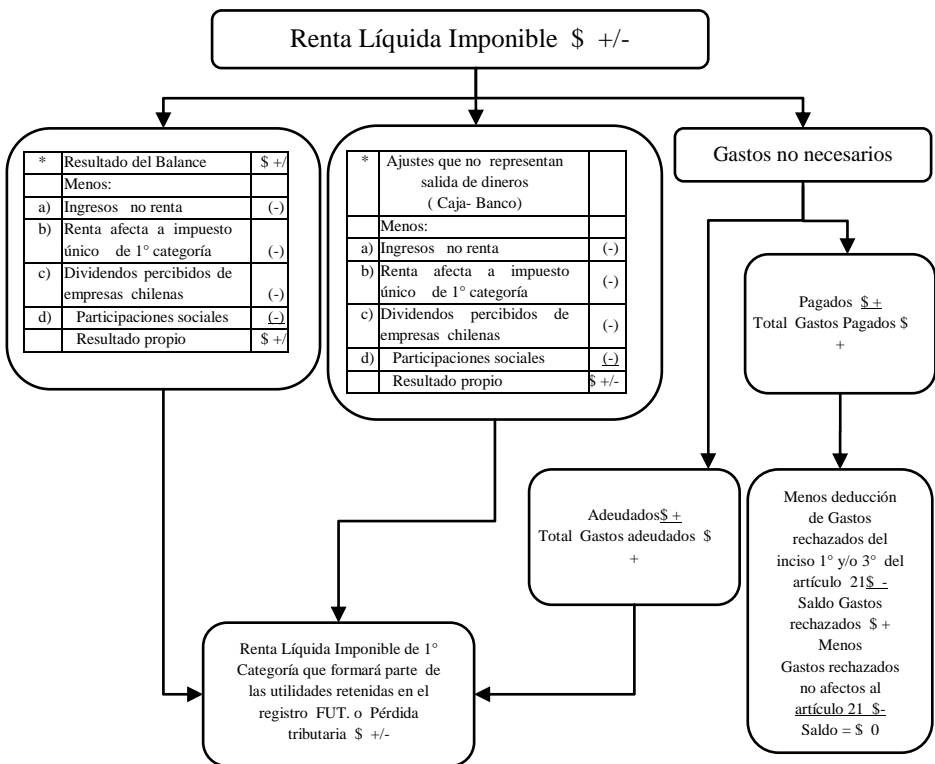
Renta Líquida Imponible $ +/-

| * | Resultado del Balance | $ +/ |
|---|---|---|
| | Menos: | |
| a) | Ingresos no renta | (-) |
| b) | Renta afecta a impuesto único de 1° categoría | (-) |
| c) | Dividendos percibidos de empresas chilenas | (-) |
| d) | Participaciones sociales | (-) |
| | Resultado propio | $ +/ |

| * | Ajustes que no representan salida de dineros ( Caja- Banco) | |
|---|---|---|
| | Menos: | |
| a) | Ingresos no renta | (-) |
| b) | Renta afecta a impuesto único de 1° categoría | (-) |
| c) | Dividendos percibidos de empresas chilenas | (-) |
| d) | Participaciones sociales | (-) |
| | Resultado propio | $ +/- |

Gastos no necesarios

Pagados $ +
Total Gastos Pagados $ +

Adeudados$ +
Total Gastos adeudados $ +

Menos deducción de Gastos rechazados del inciso 1° y/o 3° del artículo 21$ -
Saldo Gastos rechazados $ +
Menos
Gastos rechazados no afectos al artículo 21 $-
Saldo = $ 0

Renta Líquida Imponible de 1° Categoría que formará parte de las utilidades retenidas en el registro FUT. o Pérdida tributaria $ +/-